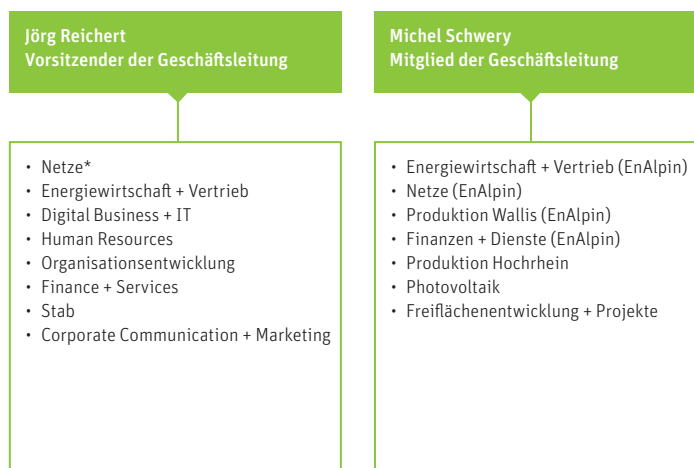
Jörg Reichert
Vorsitzender der Geschäftsleitung

- Netze*
- Energiewirtschaft + Vertrieb
- Digital Business + IT
- Human Resources
- Organisationsentwicklung
- Finance + Services
- Stab
- Corporate Communication + Marketing

Michel Schwery
Mitglied der Geschäftsleitung

- Energiewirtschaft + Vertrieb (EnAlpin)
- Netze (EnAlpin)
- Produktion Wallis (EnAlpin)
- Finanzen + Dienste (EnAlpin)
- Produktion Hochrhein
- Photovoltaik
- Freiflächenentwicklung + Projekte